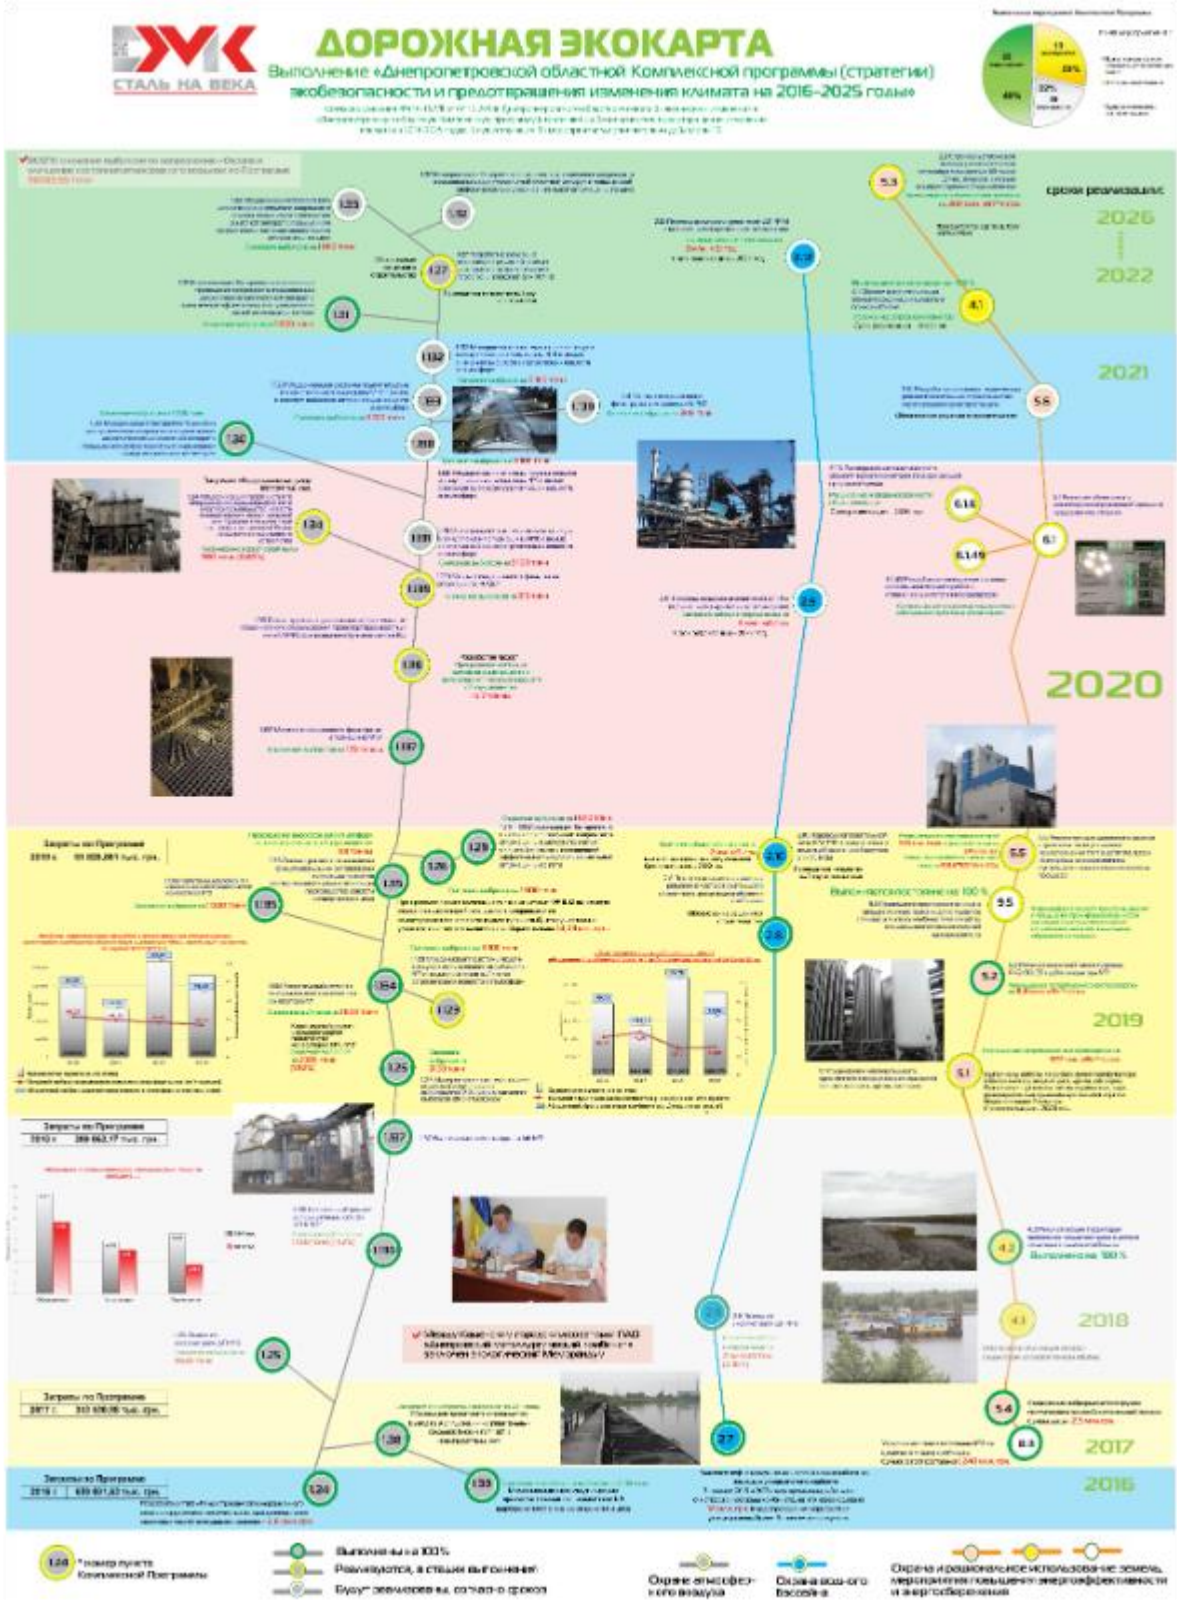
ДМК
СТАЛЬ НА ВЕКА

ДОРОЖНАЯ ЭКОКАРТА
Выполнение «Днепропетровской областной Комплексной программы (стратегии) экобезопасности и предотвращения изменения климата на 2016–2025 годы»

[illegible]

сроки реализации:
2026
2022
2021
2020
2019
2018
2017
2016

1.29
1.32
1.27
1.31
1.132
1.69
1.36
1.24
1.99
1.34
1.91
1.189
1.96
1.187
1.29
1.70
1.35
1.95
1.64
1.123
1.25
1.97
1.190
1.25
1.38
1.24
1.55

5.3
4.1
5.6
6.14
6.149
6.1
5.5
9.5
5.2
5.1
4.2
4.3
5.4
8.3

2.9
2.5
2.10
2.8
2.7

Затраты по Программе
2019 г. 65 908,991 тыс. грн.

Затраты по Программе
2018 г. 289 662,17 тыс. грн.

Затраты по Программе
2017 г. 313 539,95 тыс. грн.

Затраты по Программе
2016 г. 439 601,63 тыс. грн.

Выполнено на 100 %

Выполнено на 100 %

Меморандум о сотрудничестве между ПАО «Днепровский металлургический комбинат» и Днепровским городским советом

2020

1.24 *номер пункта Комплексной Программы
Выполнены на 100%
Реализуются, в стадии выполнения
Будут реализованы, согласно срокам
Охрана атмосферного воздуха
Охрана водного бассейна
Охрана и рациональное использование земель, мероприятия повышения энергоэффективности и энергосбережения

13%
20%
22%
45%
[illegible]